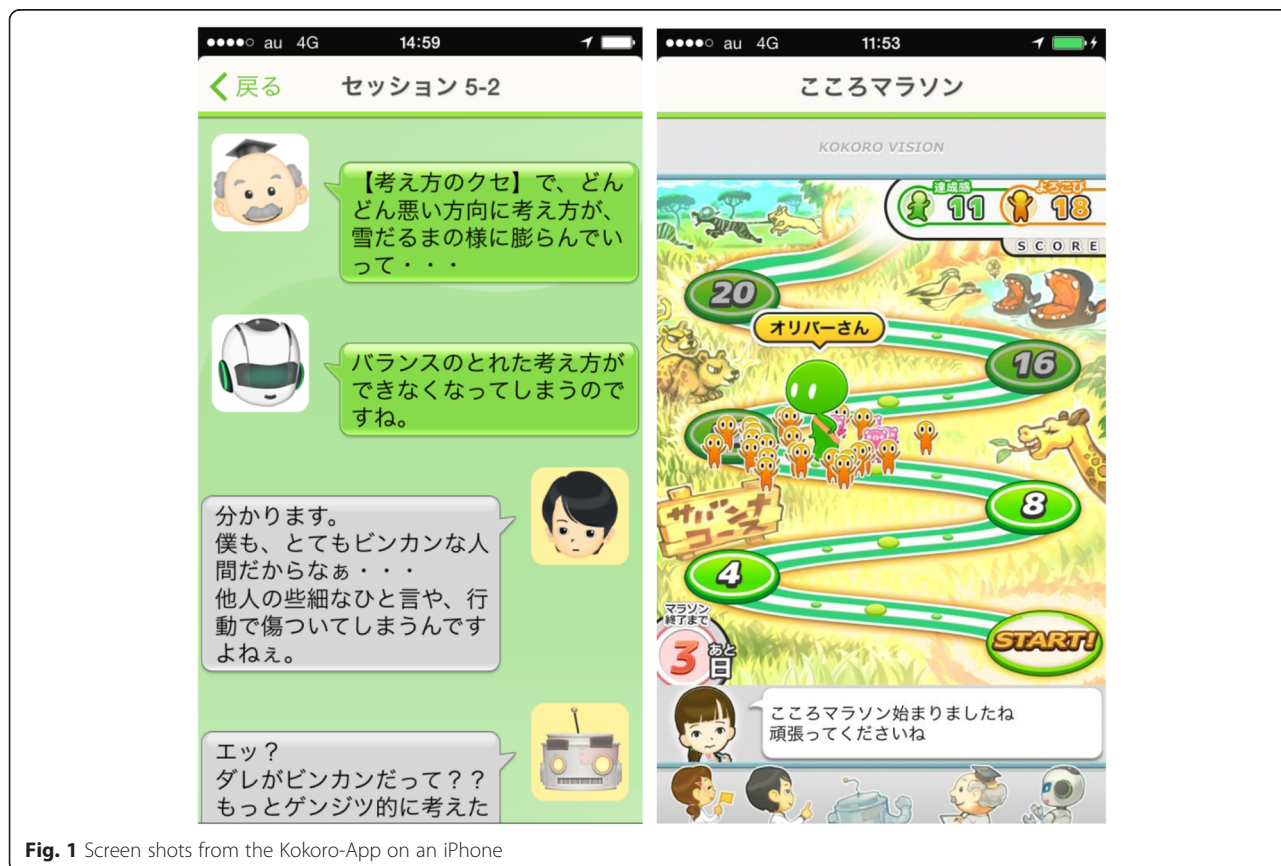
●●●●○ au 4G 14:59

く戻る セッション 5-2

【考え方のクセ】で、どんどん悪い方向に考え方が、雪だるまの様に膨らんでいって・・・

バランスのとれた考え方ができなくなってしまうのですね。

分かります。
僕も、とてもビンカンな人間だからなぁ・・・
他人の些細なひと言や、行動で傷ついてしまうんですよねぇ。

エッ？
ダレがビンカンだって？？
もっとゲンジツ的に考えた

●●●●○ au 4G 11:53

こころマラソン

KOKORO VISION

達成感 11 よろこび 18
SCORE

20
オリバーさん
16
8
4
サバンナコース
マラソン終了まで
3 あと日
START!

こころマラソン始まりましたね
頑張ってくださいね

Fig. 1 Screen shots from the Kokoro-App on an iPhone